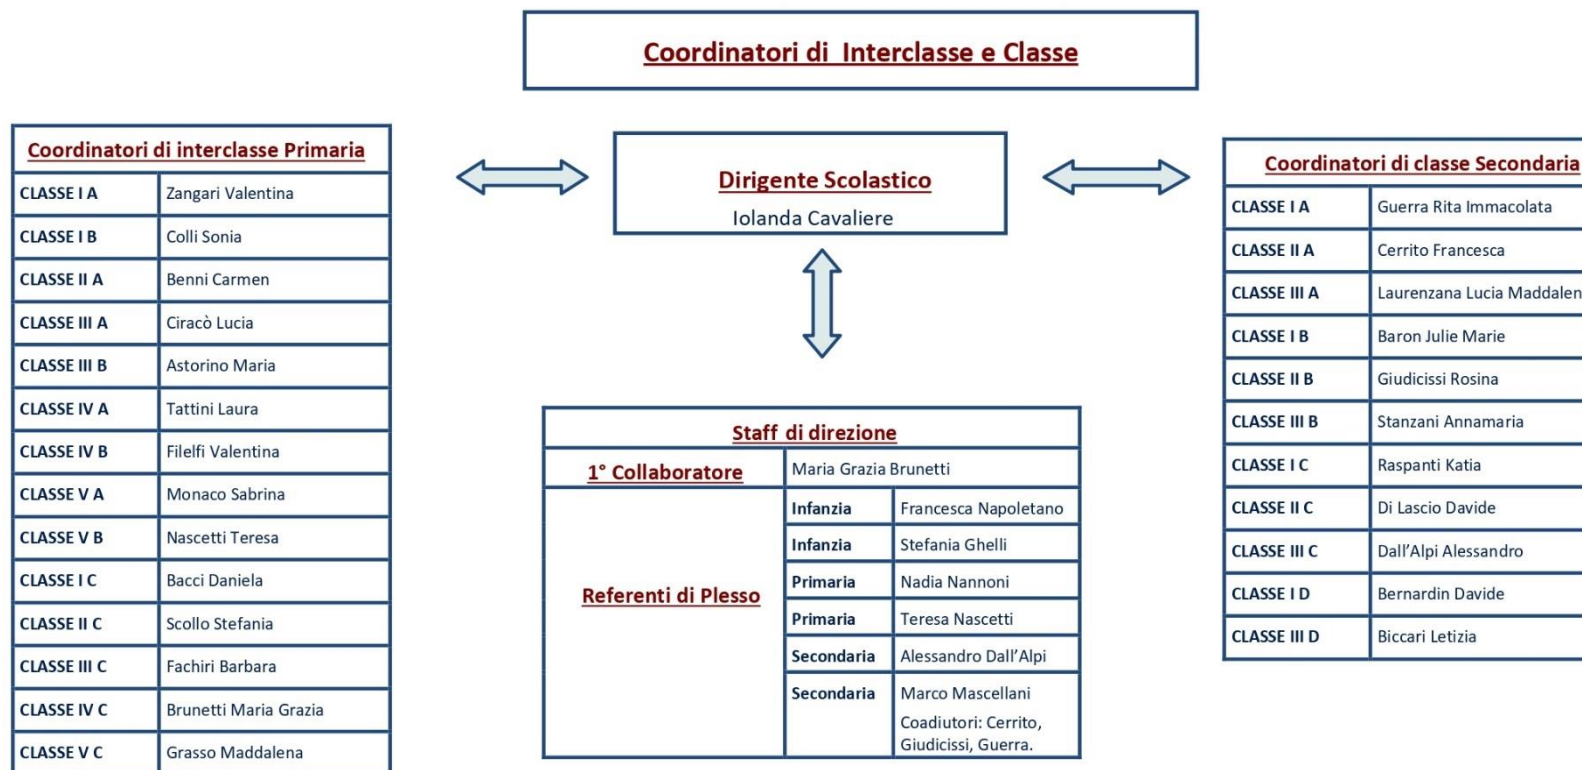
Coordinatori di Interclasse e Classe

| Coordinatori di interclasse Primaria | |
|---|---|
| CLASSE I A | Zangari Valentina |
| CLASSE I B | Colli Sonia |
| CLASSE II A | Benni Carmen |
| CLASSE III A | Ciracò Lucia |
| CLASSE III B | Astorino Maria |
| CLASSE IV A | Tattini Laura |
| CLASSE IV B | Filelfi Valentina |
| CLASSE V A | Monaco Sabrina |
| CLASSE V B | Nascetti Teresa |
| CLASSE I C | Bacci Daniela |
| CLASSE II C | Scollo Stefania |
| CLASSE III C | Fachiri Barbara |
| CLASSE IV C | Brunetti Maria Grazia |
| CLASSE V C | Grasso Maddalena |

Dirigente Scolastico
Iolanda Cavaliere

| Staff di direzione | | |
|---|---|---|
| 1° Collaboratore | Maria Grazia Brunetti | |
| Referenti di Plesso | Infanzia | Francesca Napoletano |
| | Infanzia | Stefania Ghelli |
| | Primaria | Nadia Nannoni |
| | Primaria | Teresa Nascetti |
| | Secondaria | Alessandro Dall'Alpi |
| | Secondaria | Marco Mascellani Coadiutori: Cerrito, Giudicissi, Guerra. |

| Coordinatori di classe Secondaria | |
|---|---|
| CLASSE I A | Guerra Rita Immacolata |
| CLASSE II A | Cerrito Francesca |
| CLASSE III A | Laurenzana Lucia Maddalen |
| CLASSE I B | Baron Julie Marie |
| CLASSE II B | Giudicissi Rosina |
| CLASSE III B | Stanzani Annamaria |
| CLASSE I C | Raspanti Katia |
| CLASSE II C | Di Lascio Davide |
| CLASSE III C | Dall'Alpi Alessandro |
| CLASSE I D | Bernardin Davide |
| CLASSE III D | Biccari Letizia |